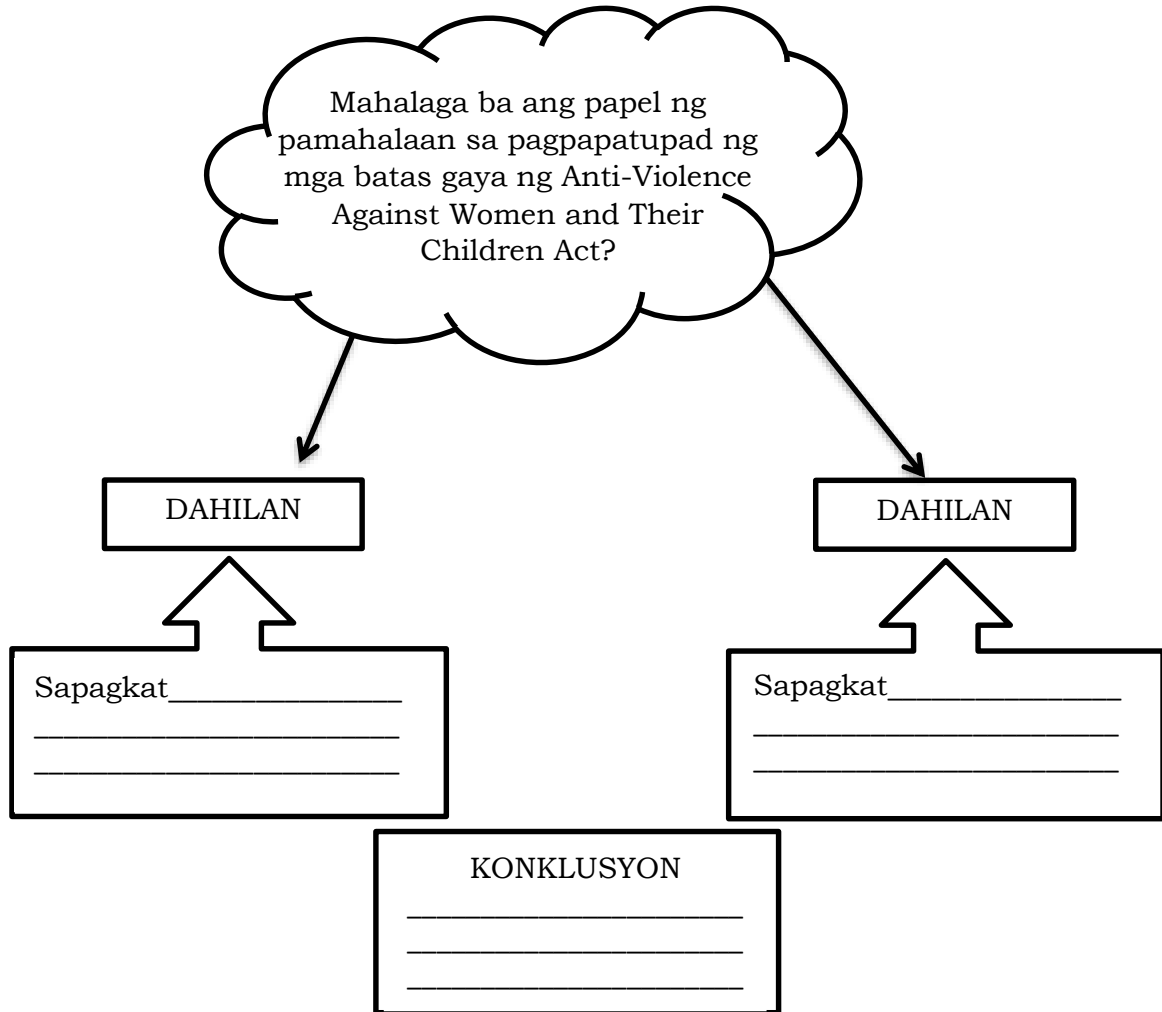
Mahalaga ba ang papel ng pamahalaan sa pagpapatupad ng mga batas gaya ng Anti-Violence Against Women and Their Children Act?

DAHILAN

DAHILAN

Sapagkat_______________
________________________
________________________

Sapagkat_______________
________________________
________________________

KONKLUSYON
____________________
____________________
____________________